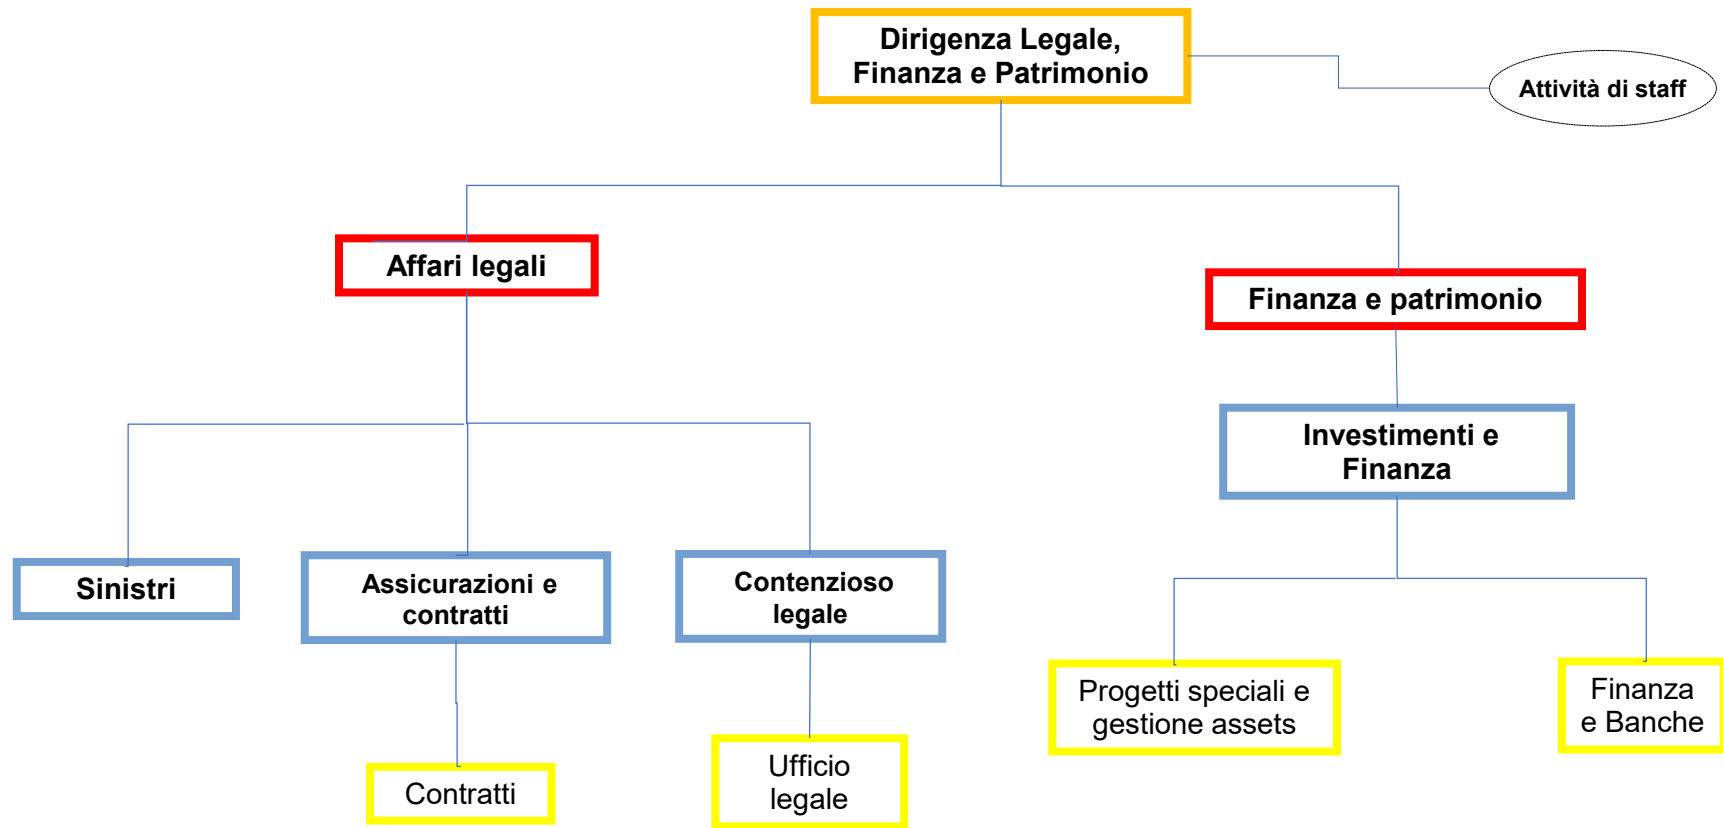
Dirigenza Legale, Finanza e Patrimonio

Attività di staff

Affari legali

Finanza e patrimonio

Investimenti e Finanza

Sinistri

Assicurazioni e contratti

Contenzioso legale

Progetti speciali e gestione assets

Finanza e Banche

Contratti

Ufficio legale